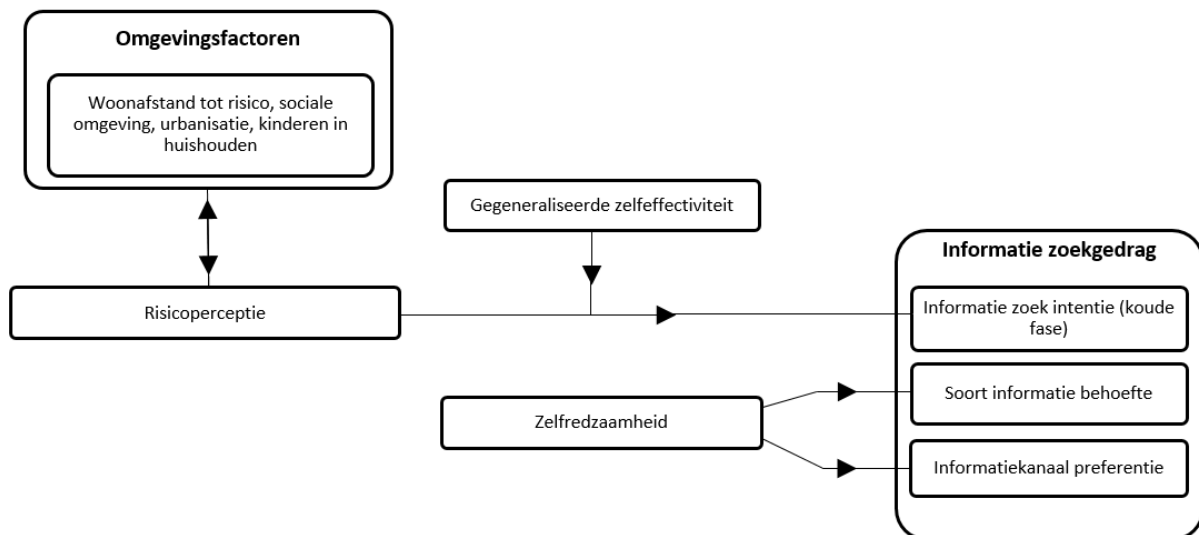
Omgevingsfactoren

Woonafstand tot risico, sociale omgeving, urbanisatie, kinderen in huishouden

Gegeneraliseerde zelfeffectiviteit

Risicoperceptie

Informatie zoekgedrag

Informatie zoek intentie (koude fase)

Zelfredzaamheid

Soort informatie behoefte

Informatiekanaal preferentie